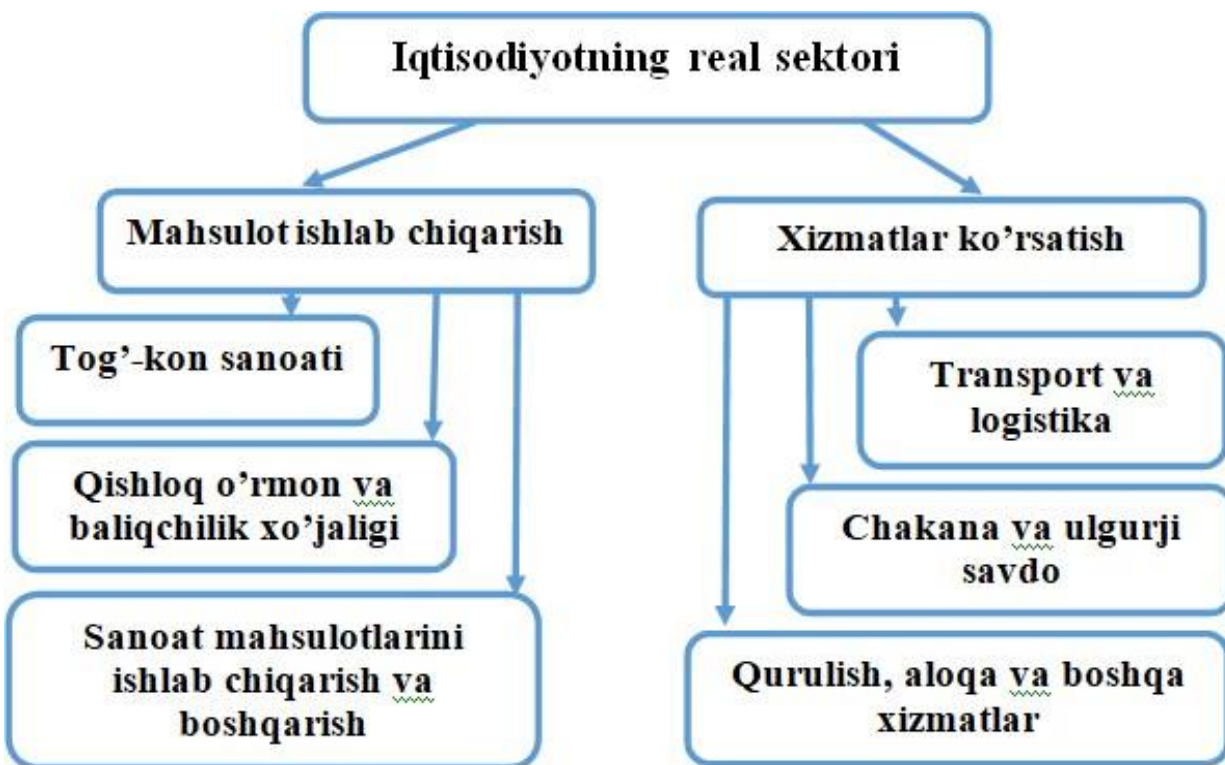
Iqtisodiyotning real sektori

Mahsulot ishlab chiqarish

Xizmatlar ko'rsatish

Tog'-kon sanoati

Qishloq o'rmon va baliqchilik xo'jaligi

Sanoat mahsulotlarini ishlab chiqarish va boshqarish

Transport va logistika

Chakana va ulgurji savdo

Qurulish, aloqa va boshqa xizmatlar